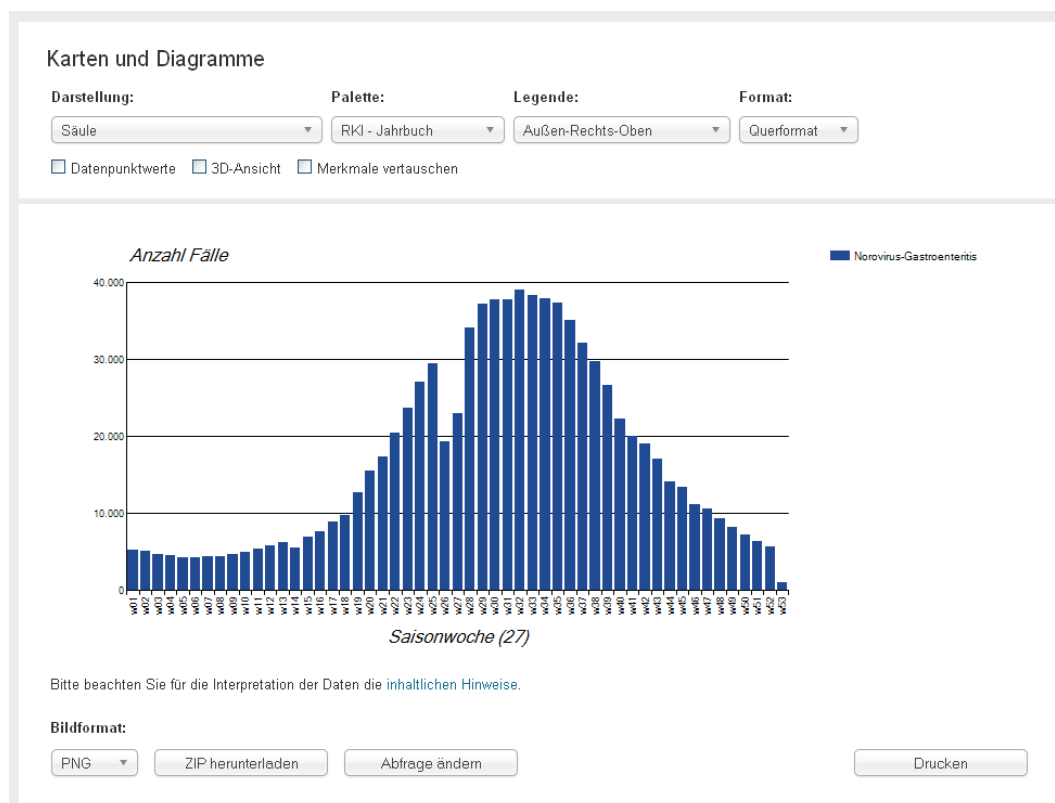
Karten und Diagramme

Darstellung:
Säule

Palette:
RKI - Jahrbuch

Legende:
Außen-Rechts-Oben

Format:
Querformat

Datenpunktwerte
3D-Ansicht
Merkmale vertauschen

Anzahl Fälle

Norovirus-Gastroenteritis

40.000
30.000
20.000
10.000
0

w01 w02 w03 w04 w05 w06 w07 w08 w09 w10 w11 w12 w13 w14 w15 w16 w17 w18 w19 w20 w21 w22 w23 w24 w25 w26 w27 w28 w29 w30 w31 w32 w33 w34 w35 w36 w37 w38 w39 w40 w41 w42 w43 w44 w45 w46 w47 w48 w49 w50 w51 w52 w53

Saisonwoche (27)

Bitte beachten Sie für die Interpretation der Daten die inhaltlichen Hinweise.

Bildformat:
PNG
ZIP herunterladen
Abfrage ändern
Drucken